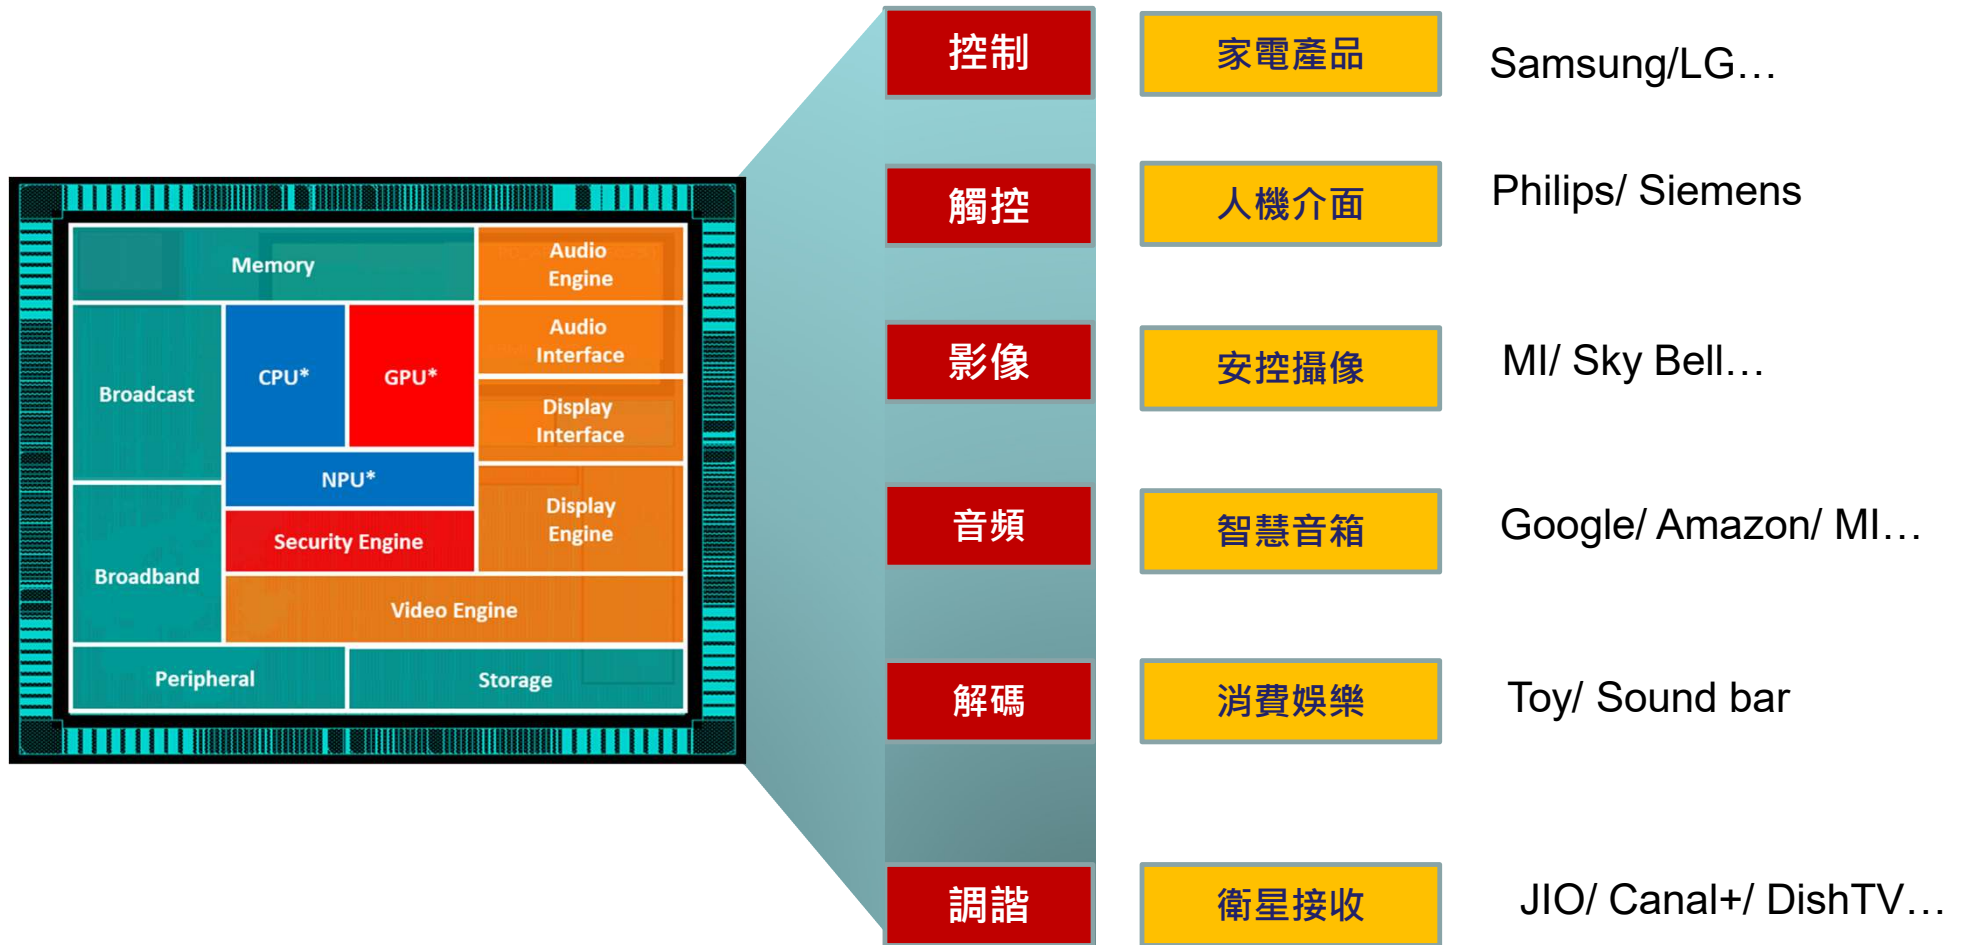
Memory

Audio Engine

Broadcast

CPU*

GPU*

Audio Interface

Display Interface

NPU*

Security Engine

Display Engine

Broadband

Video Engine

Peripheral

Storage

控制

家電產品

Samsung/LG…

觸控

人機介面

Philips/ Siemens

影像

安控攝像

MI/ Sky Bell…

音頻

智慧音箱

Google/ Amazon/ MI…

解碼

消費娛樂

Toy/ Sound bar

調諧

衛星接收

JIO/ Canal+/ DishTV…